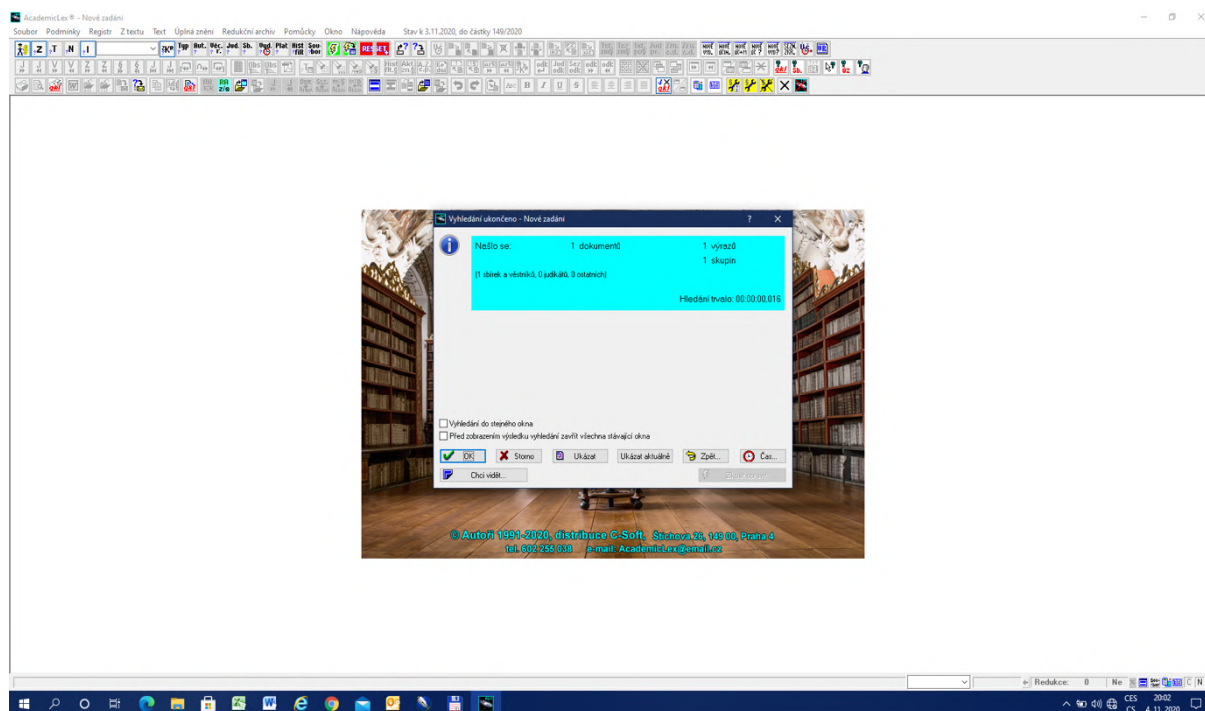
AcademicLex® - Nové zadání

Soubor Podmínky Registr Z textu Text Úplná znění Redukční archiv Pomůcky Okno Nápověda Stav k 3.11.2020, do částky 149/2020

Vyhledání ukončeno - Nové zadání ? ×

Našlo se: 1 dokumentů 1 výrazů
1 skupin
(1 sbírek a věstníků, 0 judikátů, 0 ostatních)
Hledání trvalo: 00:00:00.016

Vyhledání do stejného okna
Před zobrazením výsledku vyhledání zavřít všechna stávající okna

OK Storno Ukázat Ukázat aktuálně Zpět... Čas...
Chci vidět...

© Autoři 1991-2020, distribuce C-Soft, Štichova 26, 149 00, Praha 4
tel. 602 255 038 e-mail: AcademicLex@email.cz

Redukce: 0 Ne

CES CS 20:02 4.11.2020